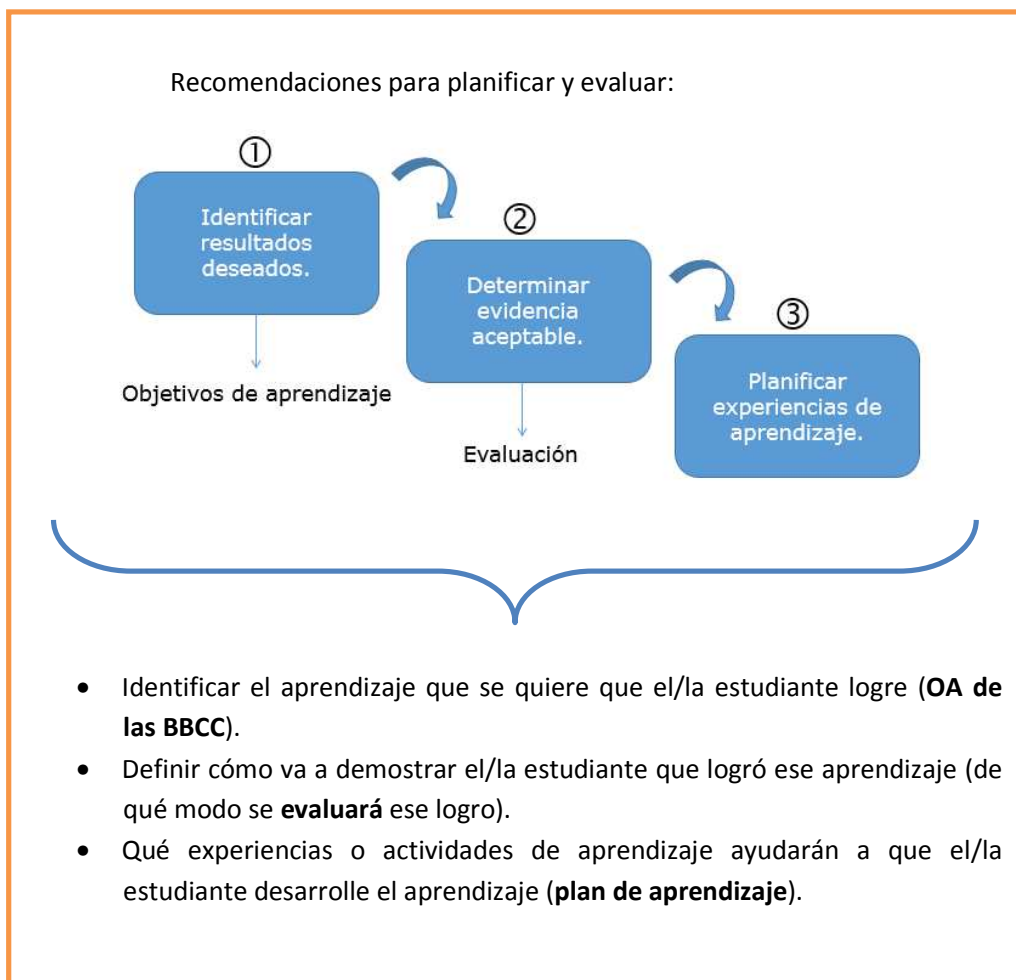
Recomendaciones para planificar y evaluar:

①

Identificar resultados deseados.

Objetivos de aprendizaje

②

Determinar evidencia aceptable.

Evaluación

③

Planificar experiencias de aprendizaje.

- Identificar el aprendizaje que se quiere que el/la estudiante logre (**OA de las BBCC**).
- Definir cómo va a demostrar el/la estudiante que logró ese aprendizaje (de qué modo se **evaluará** ese logro).
- Qué experiencias o actividades de aprendizaje ayudarán a que el/la estudiante desarrolle el aprendizaje (**plan de aprendizaje**).